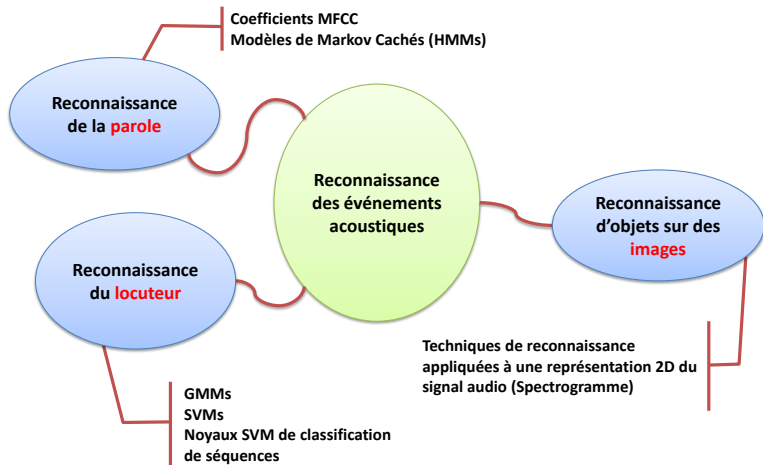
Coefficients MFCC
Modèles de Markov Cachés (HMMs)

Reconnaissance de la parole

Reconnaissance des événements acoustiques

Reconnaissance d'objets sur des images

Reconnaissance du locuteur

Techniques de reconnaissance appliquées à une représentation 2D du signal audio (Spectrogramme)

GMMs
SVMs
Noyaux SVM de classification de séquences